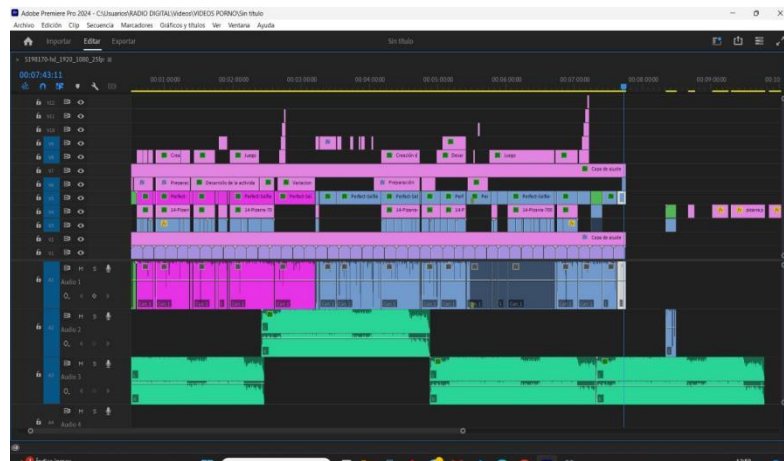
Adobe Premiere Pro 2024 - C:\Usuarios\RADIO DIGITAL\Videos\VIDEOS PORNO\Sin título
Archivo Edición Clip Secuencia Marcadores Gráficos y títulos Ver Ventana Ayuda

Importar Editar Exportar
Sin título

× 5198170-hd_1920_1080_25fps ≡
00:07:43:11

00:01:00:00 00:02:00:00 00:03:00:00 00:04:00:00 00:05:00:00 00:06:00:00 00:07:00:00 00:08:00:00 00:09:00:00 00:10

V13
V12
V11
V10
V9
V8
V7
V6
V5
V4
V3
V2
V1

Crea Luego Creación d Dese Luego
Caso de ajuste
Preparar Desarrollo de la activida Valoracion Presentación
Perfect Perfect Gaffe Perfect Gaf Perfect Gaffe Perfect Gaf Perf Per Perfect Gaffe
14-Pizarr 14-Pizarra 73 14-Pizarra 14-P 14-Pizarra 700 pizarra
Caso de ajuste

A1 Audio 1 M S
A2 Audio 2 M S
A3 Audio 3 M S
A4 Audio 4 M S